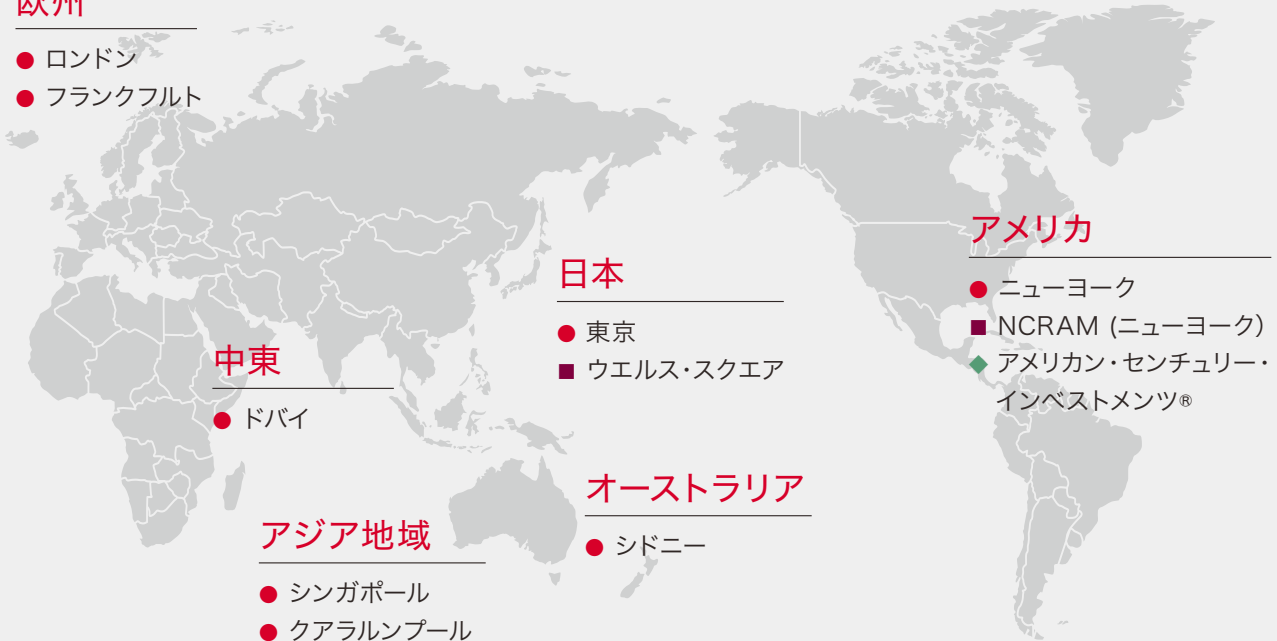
欧州

ロンドン
フランクフルト

日本

東京
ウエルス・スクエア

アメリカ

ニューヨーク
NCRAM (ニューヨーク)
アメリカン・センチュリー・インベストメンツ®

中東

ドバイ

オーストラリア

シドニー

アジア地域

シンガポール
クアラルンプール